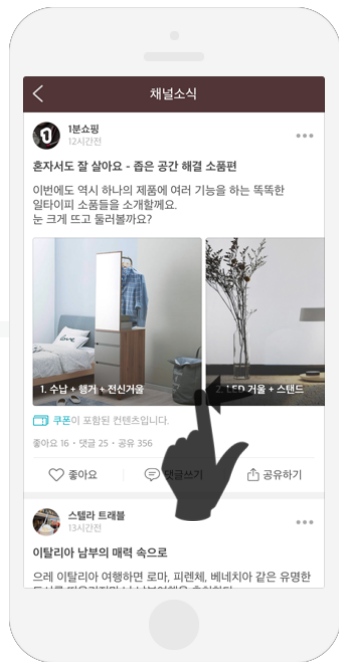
채널소식

1분쇼핑
12시간전

혼자서도 잘 살아요 - 좁은 공간 해결 소품편

이번에도 역시 하나의 제품에 여러 기능을 하는 똑똑한 일타이피 소품들을 소개할께요.
눈 크게 뜨고 둘러볼까요?

1. 수납 + 행거 + 전신거울

2. LED 거울 + 스탠드

쿠폰이 포함된 컨텐츠입니다.

좋아요 16 · 댓글 25 · 공유 356

좋아요 댓글쓰기 공유하기

스텔라 트래블
13시간전

이탈리아 남부의 매력 속으로

으레 이탈리아 여행하면 로마, 피렌체, 베네치아 같은 유명한 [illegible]